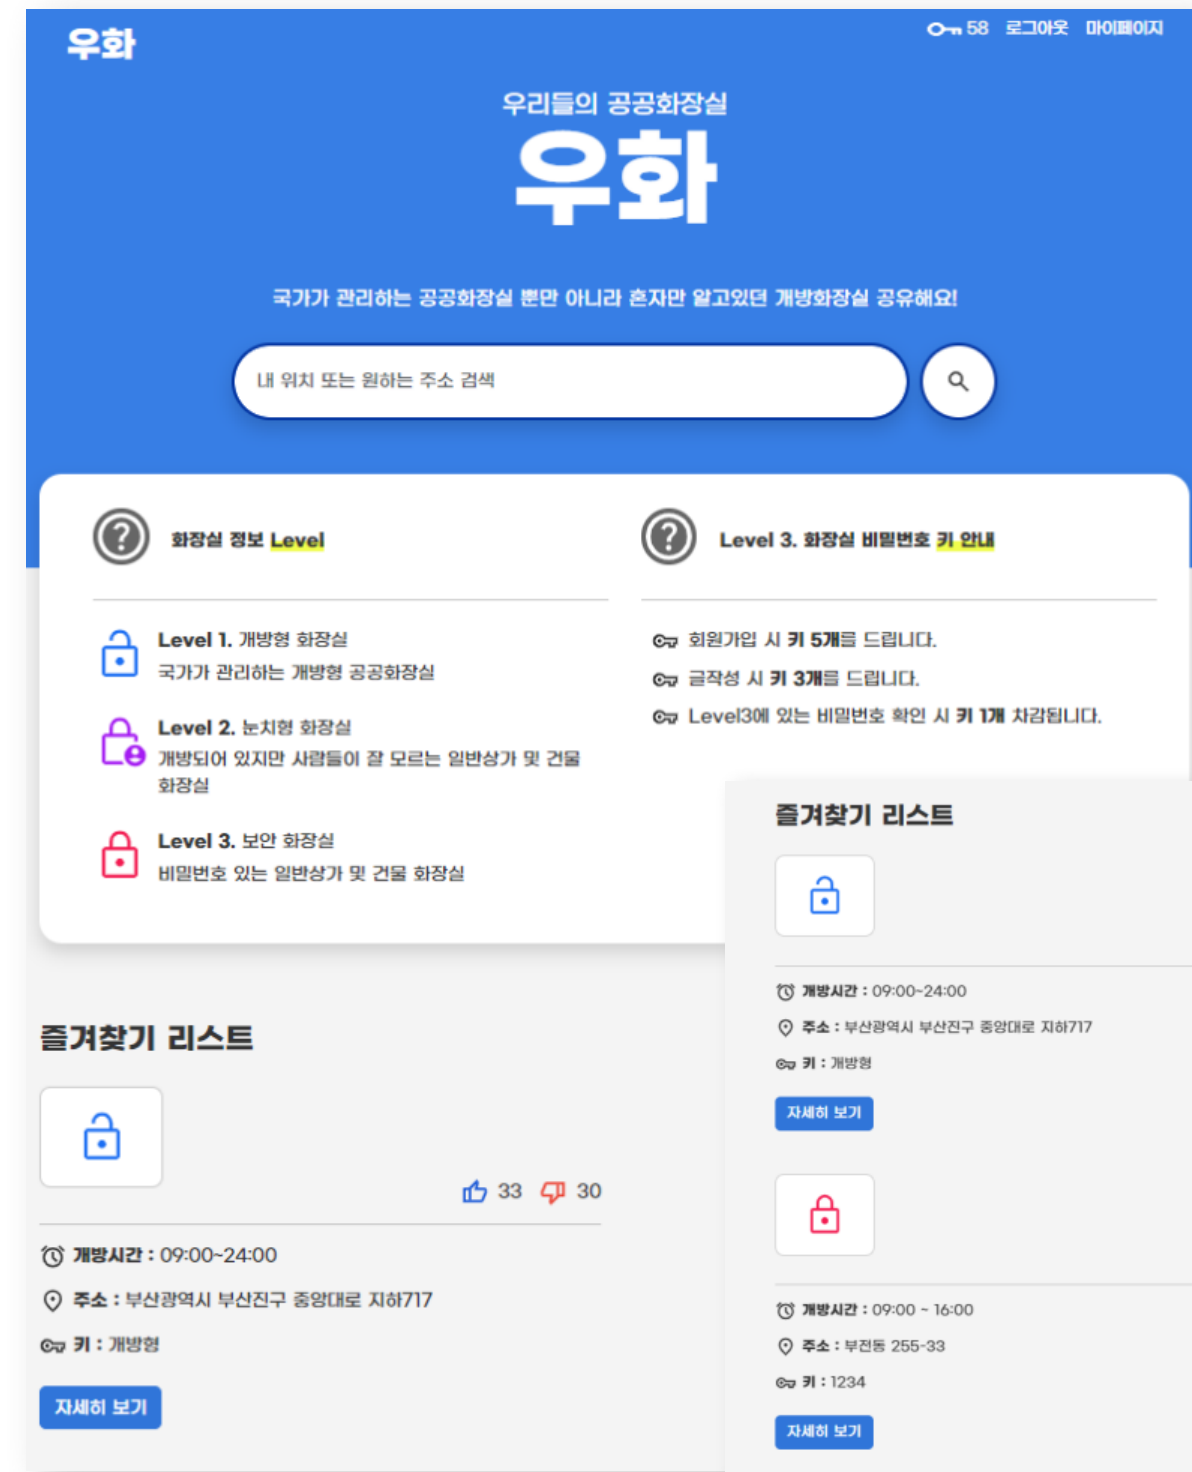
우화

58 로그아웃 마이페이지

우리들의 공공화장실

우화

국가가 관리하는 공공화장실 뿐만 아니라 혼자만 알고있던 개방화장실 공유해요!

내 위치 또는 원하는 주소 검색

화장실 정보 Level

Level 1. 개방형 화장실
국가가 관리하는 개방형 공공화장실

Level 2. 눈치형 화장실
개방되어 있지만 사람들이 잘 모르는 일반상가 및 건물 화장실

Level 3. 보안 화장실
비밀번호 있는 일반상가 및 건물 화장실

Level 3. 화장실 비밀번호 키 안내

회원가입 시 키 5개를 드립니다.
글작성 시 키 3개를 드립니다.
Level3에 있는 비밀번호 확인 시 키 1개 차감됩니다.

즐겨찾기 리스트

33 30

개방시간 : 09:00~24:00
주소 : 부산광역시 부산진구 중앙대로 지하717
키 : 개방형

자세히 보기

즐겨찾기 리스트

개방시간 : 09:00~24:00
주소 : 부산광역시 부산진구 중앙대로 지하717
키 : 개방형

자세히 보기

개방시간 : 09:00 ~ 16:00
주소 : 부전동 255-33
키 : 1234

자세히 보기